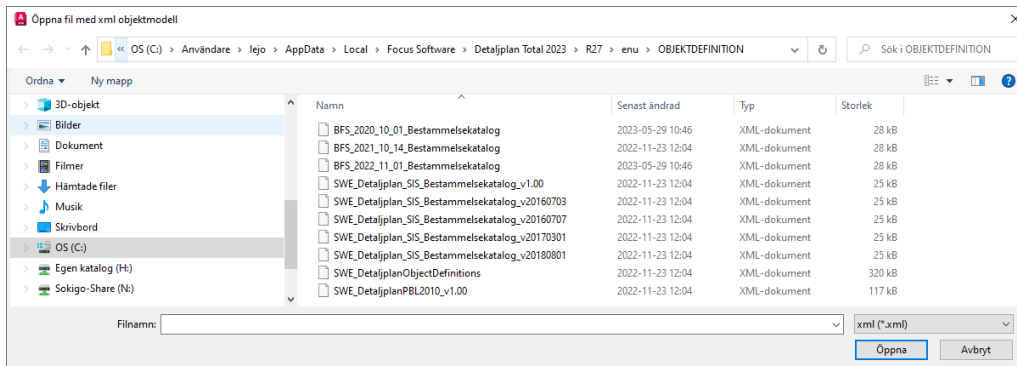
Öppna fil med xml objektmodell

« OS (C:) › Användare › lejo › AppData › Local › Focus Software › Detaljplan Total 2023 › R27 › enu › OBJEKTDEFINITION

Sök i OBJEKTDEFINITION

Ordna ▾ Ny mapp

3D-objekt
Bilder
Dokument
Filmer
Hämtade filer
Musik
Skrivbord
OS (C:)
Egen katalog (H:)
Sokigo-Share (N:)

| Namn | Senast ändrad | Typ | Storlek |
|---|---|---|---|
| BFS_2020_10_01_Bestammelsekatalog | 2023-05-29 10:46 | XML-dokument | 28 kB |
| BFS_2021_10_14_Bestammelsekatalog | 2022-11-23 12:04 | XML-dokument | 28 kB |
| BFS_2022_11_01_Bestammelsekatalog | 2023-05-29 10:46 | XML-dokument | 28 kB |
| SWE_Detaljplan_SIS_Bestammelsekatalog_v1.00 | 2022-11-23 12:04 | XML-dokument | 25 kB |
| SWE_Detaljplan_SIS_Bestammelsekatalog_v20160703 | 2022-11-23 12:04 | XML-dokument | 25 kB |
| SWE_Detaljplan_SIS_Bestammelsekatalog_v20160707 | 2022-11-23 12:04 | XML-dokument | 25 kB |
| SWE_Detaljplan_SIS_Bestammelsekatalog_v20170301 | 2022-11-23 12:04 | XML-dokument | 25 kB |
| SWE_Detaljplan_SIS_Bestammelsekatalog_v20180801 | 2022-11-23 12:04 | XML-dokument | 25 kB |
| SWE_DetaljplanObjectDefinitions | 2022-11-23 12:04 | XML-dokument | 320 kB |
| SWE_DetaljplanPBL2010_v1.00 | 2022-11-23 12:04 | XML-dokument | 117 kB |

Filnamn:
xml (*.xml)
Öppna
Avbryt